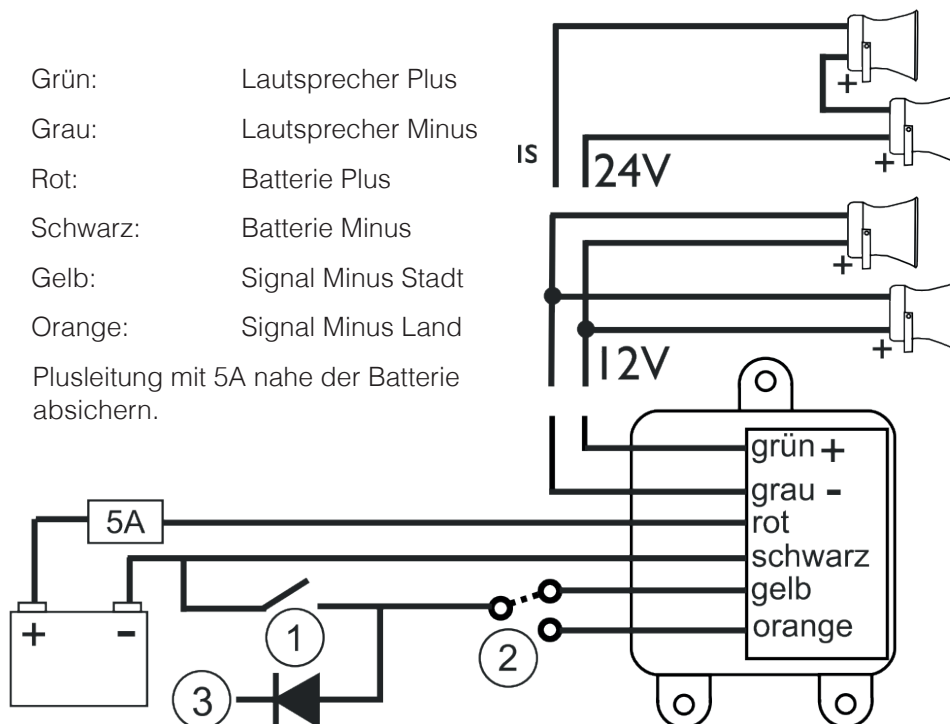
Grün: Lautsprecher Plus
Grau: Lautsprecher Minus
Rot: Batterie Plus
Schwarz: Batterie Minus
Gelb: Signal Minus Stadt
Orange: Signal Minus Land

Plusleitung mit 5A nahe der Batterie absichern.

IS
24V
+
+
+
+
12V

grün +
grau -
rot
schwarz
gelb
orange

5A
+
-
1
2
3